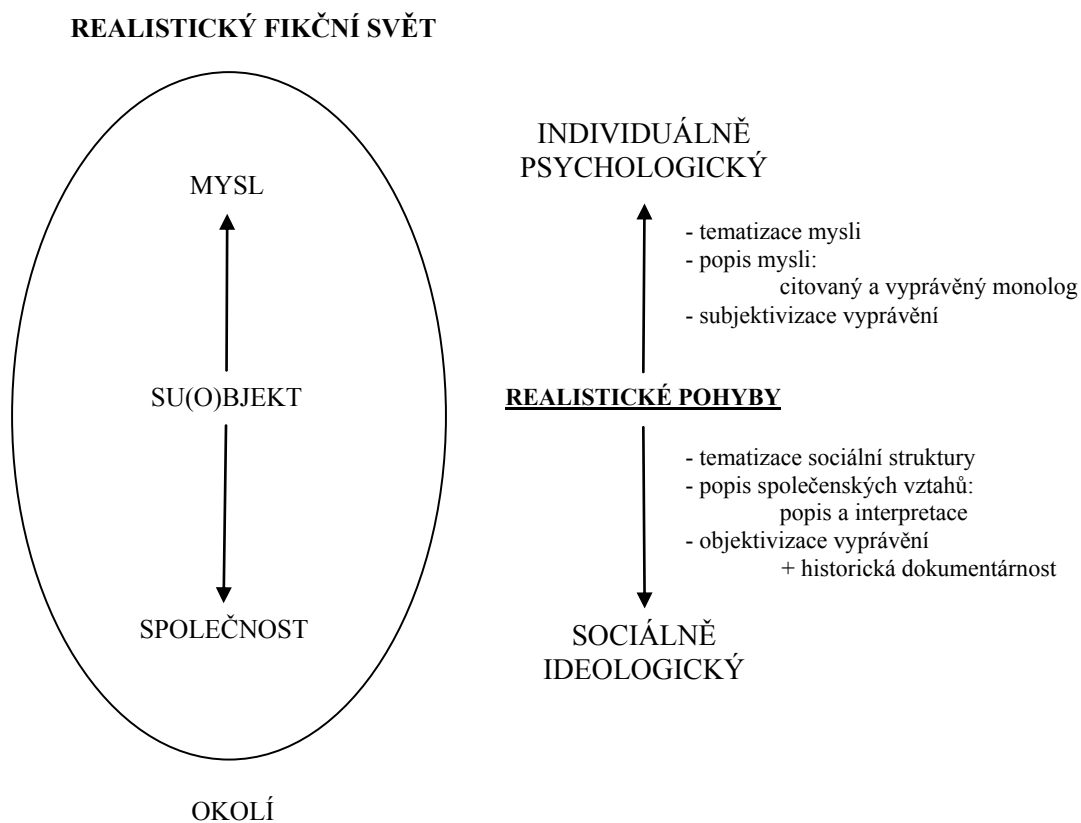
REALISTICKÝ FIKČNÍ SVĚT

MYSL

SU(O)BJEKT

SPOLEČNOST

OKOLÍ

INDIVIDUÁLNĚ PSYCHOLOGICKÝ

- tematizace mysli
- popis mysli:
citovaný a vyprávěný monolog
- subjektivizace vyprávění

REALISTICKÉ POHYBY

- tematizace sociální struktury
- popis společenských vztahů:
popis a interpretace
- objektivizace vyprávění
+ historická dokumentárnost

SOCIÁLNĚ IDEOLOGICKÝ